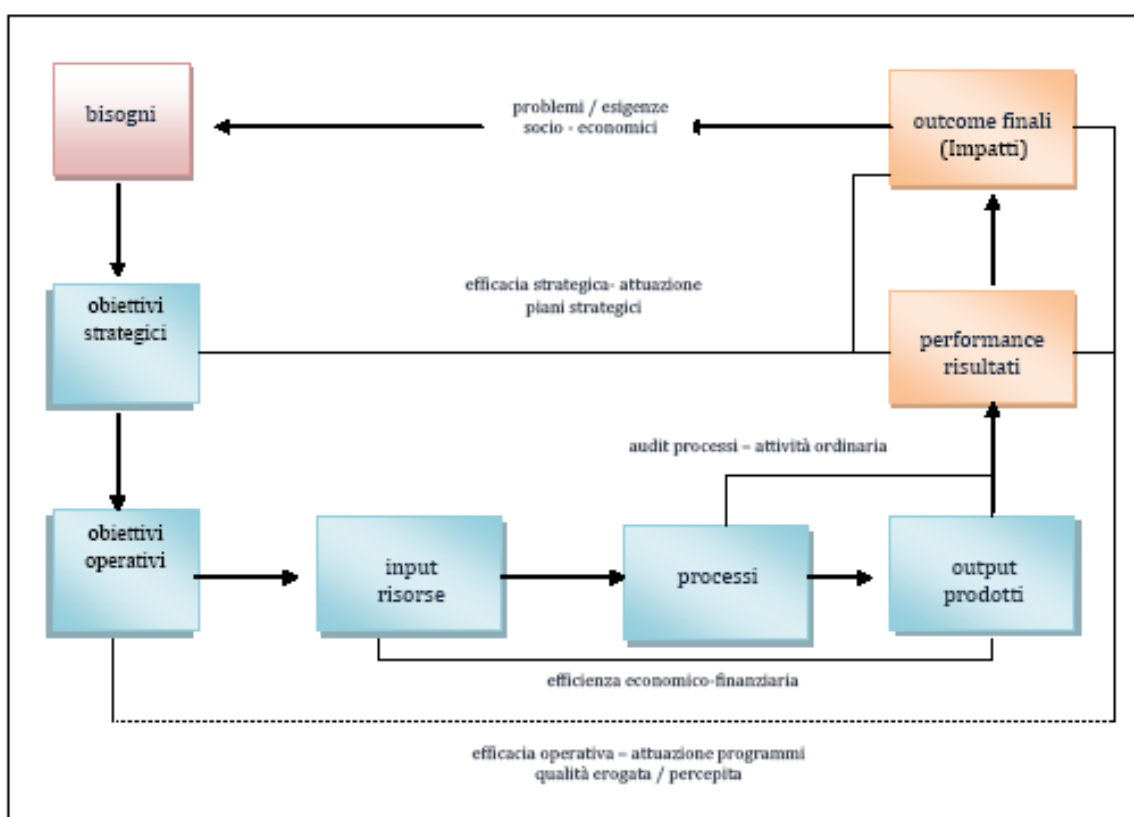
bisogni

problemi / esigenze
socio - economici

outcome finali
(Impatti)

obiettivi
strategici

efficacia strategica- attuazione
piani strategici

performance
risultati

audit processi – attività ordinaria

obiettivi
operativi

input
risorse

processi

output
prodotti

efficienza economico-finanziaria

efficacia operativa – attuazione programmi
qualità erogata / percepita